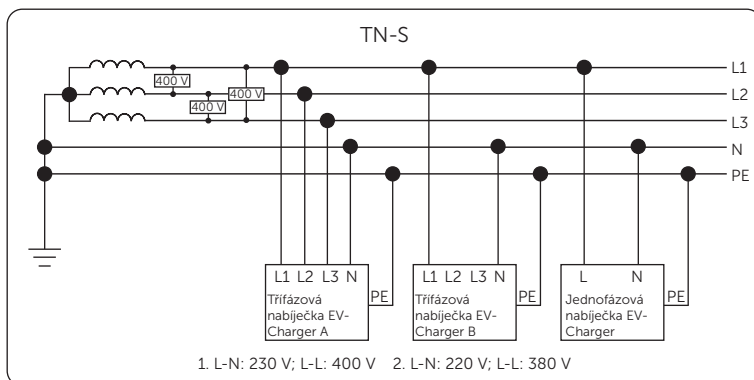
TN-S

400 V
400 V
400 V

L1
L2
L3
N
PE

L1 L2 L3 N
Třífázová nabíječka EV-Charger A
PE

L1 L2 L3 N
Třífázová nabíječka EV-Charger B
PE

L N
Jednofázová nabíječka EV-Charger
PE

1. L-N: 230 V; L-L: 400 V 2. L-N: 220 V; L-L: 380 V